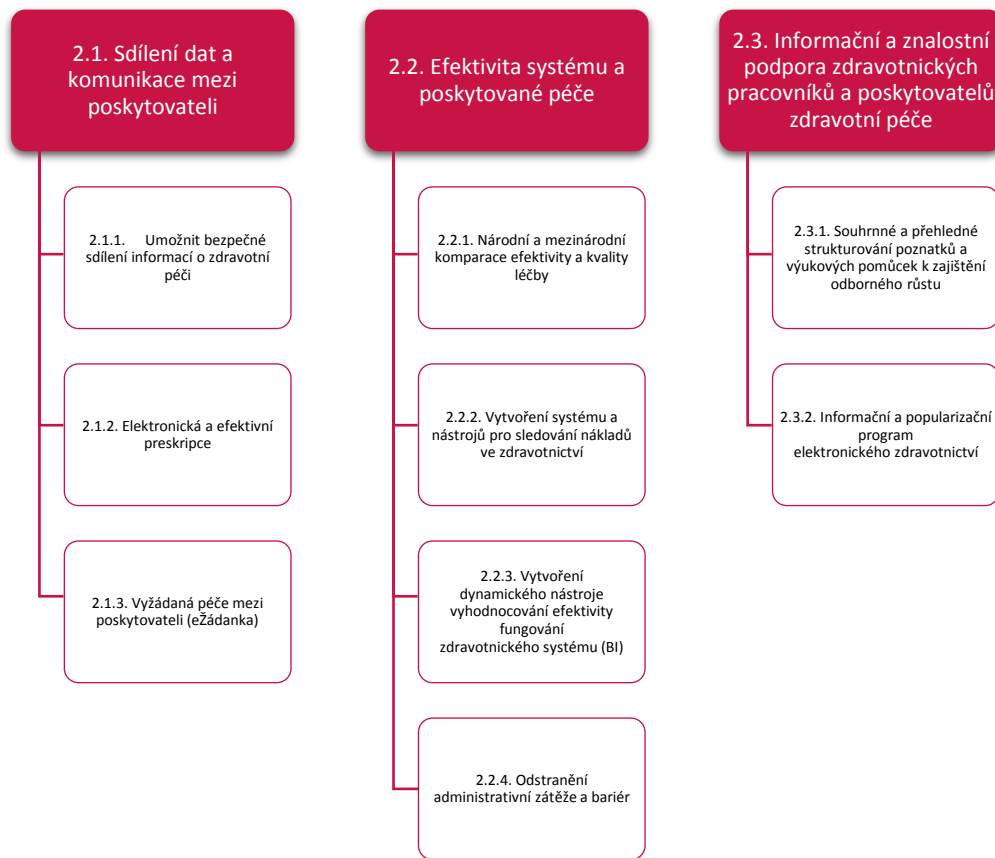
2.1. Sdílení dat a komunikace mezi poskytovateli

2.1.1. Umožnit bezpečné sdílení informací o zdravotní péči

2.1.2. Elektronická a efektivní preskripce

2.1.3. Vyžádaná péče mezi poskytovateli (eŽádanka)

2.2. Efektivita systému a poskytované péče

2.2.1. Národní a mezinárodní komparace efektivity a kvality léčby

2.2.2. Vytvoření systému a nástrojů pro sledování nákladů ve zdravotnictví

2.2.3. Vytvoření dynamického nástroje vyhodnocování efektivity fungování zdravotnického systému (BI)

2.2.4. Odstranění administrativní zátěže a bariér

2.3. Informační a znalostní podpora zdravotnických pracovníků a poskytovatelů zdravotní péče

2.3.1. Souhrnné a přehledné strukturování poznatků a výukových pomůcek k zajištění odborného růstu

2.3.2. Informační a popularizační program elektronického zdravotnictví